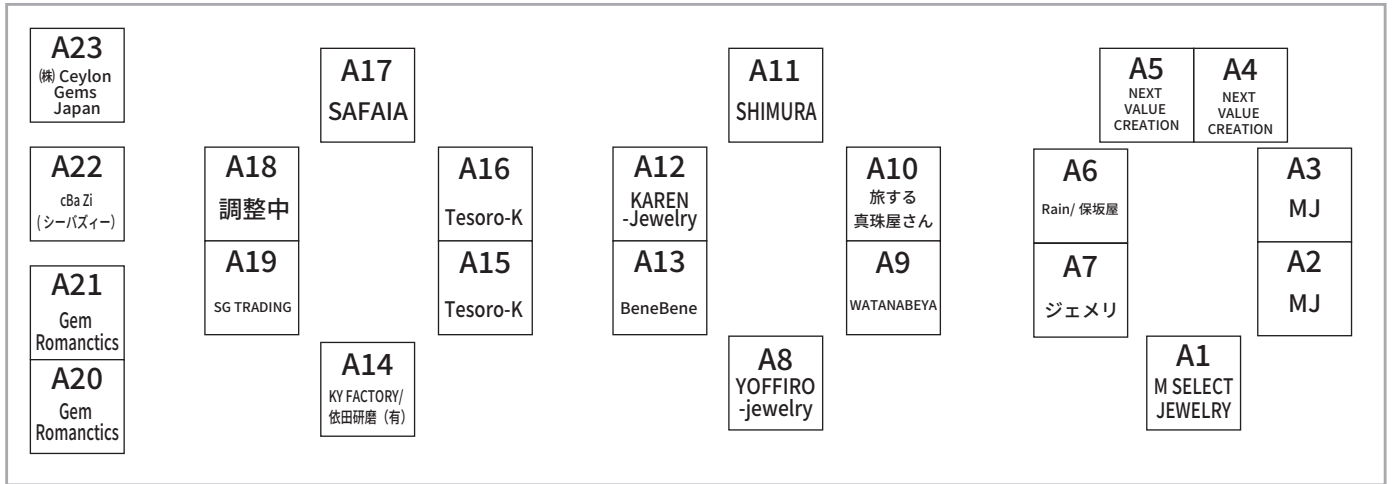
A23
㈱ Ceylon Gems Japan

A22
cBa Zi
(シーバズィー)

A21
Gem Romanctics

A20
Gem Romanctics

A17
SAFAIA

A18
調整中

A19
SG TRADING

A14
KY FACTORY/
依田研磨（有）

A16
Tesoro-K

A15
Tesoro-K

A12
KAREN -Jewelry

A13
BeneBene

A11
SHIMURA

A10
旅する
真珠屋さん

A9
WATANABEYA

A8
YOFFIRO -jewelry

A5
NEXT VALUE CREATION

A4
NEXT VALUE CREATION

A6
Rain/ 保坂屋

A7
ジェメリ

A3
MJ

A2
MJ

A1
M SELECT JEWELRY